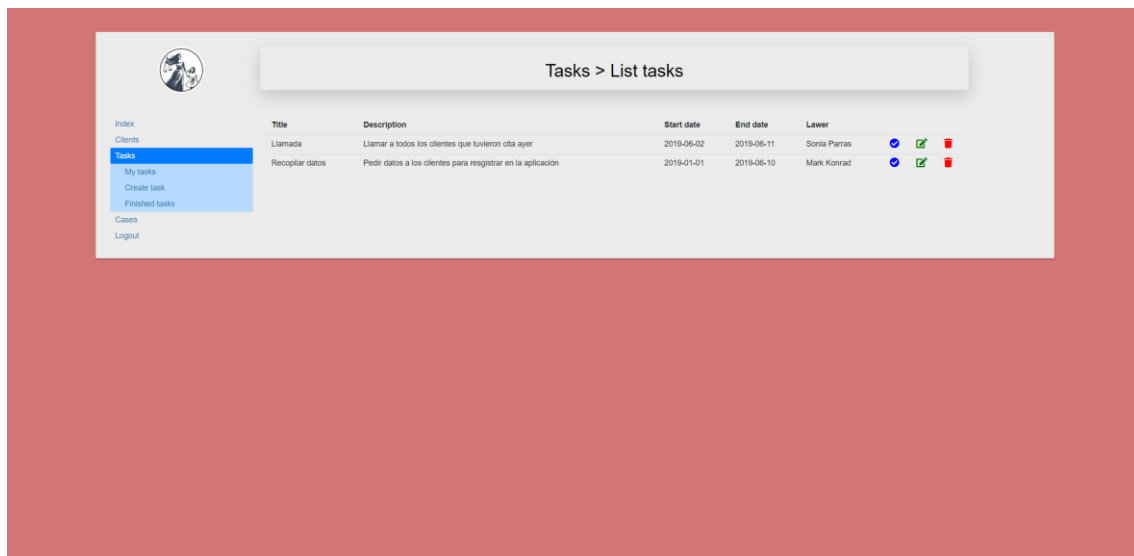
Tasks > List tasks

Index
Clients
Tasks
My tasks
Create task
Finished tasks
Cases
Logout

| Title | Description | Start date | End date | Lawer |
|---|---|---|---|---|
| Llamada | Llamar a todos los clientes que tuvieron cita ayer | 2019-06-02 | 2019-06-11 | Sonia Parras |
| Recopilar datos | Pedir datos a los clientes para resgistrar en la aplicación | 2019-01-01 | 2019-06-10 | Mark Konrad |